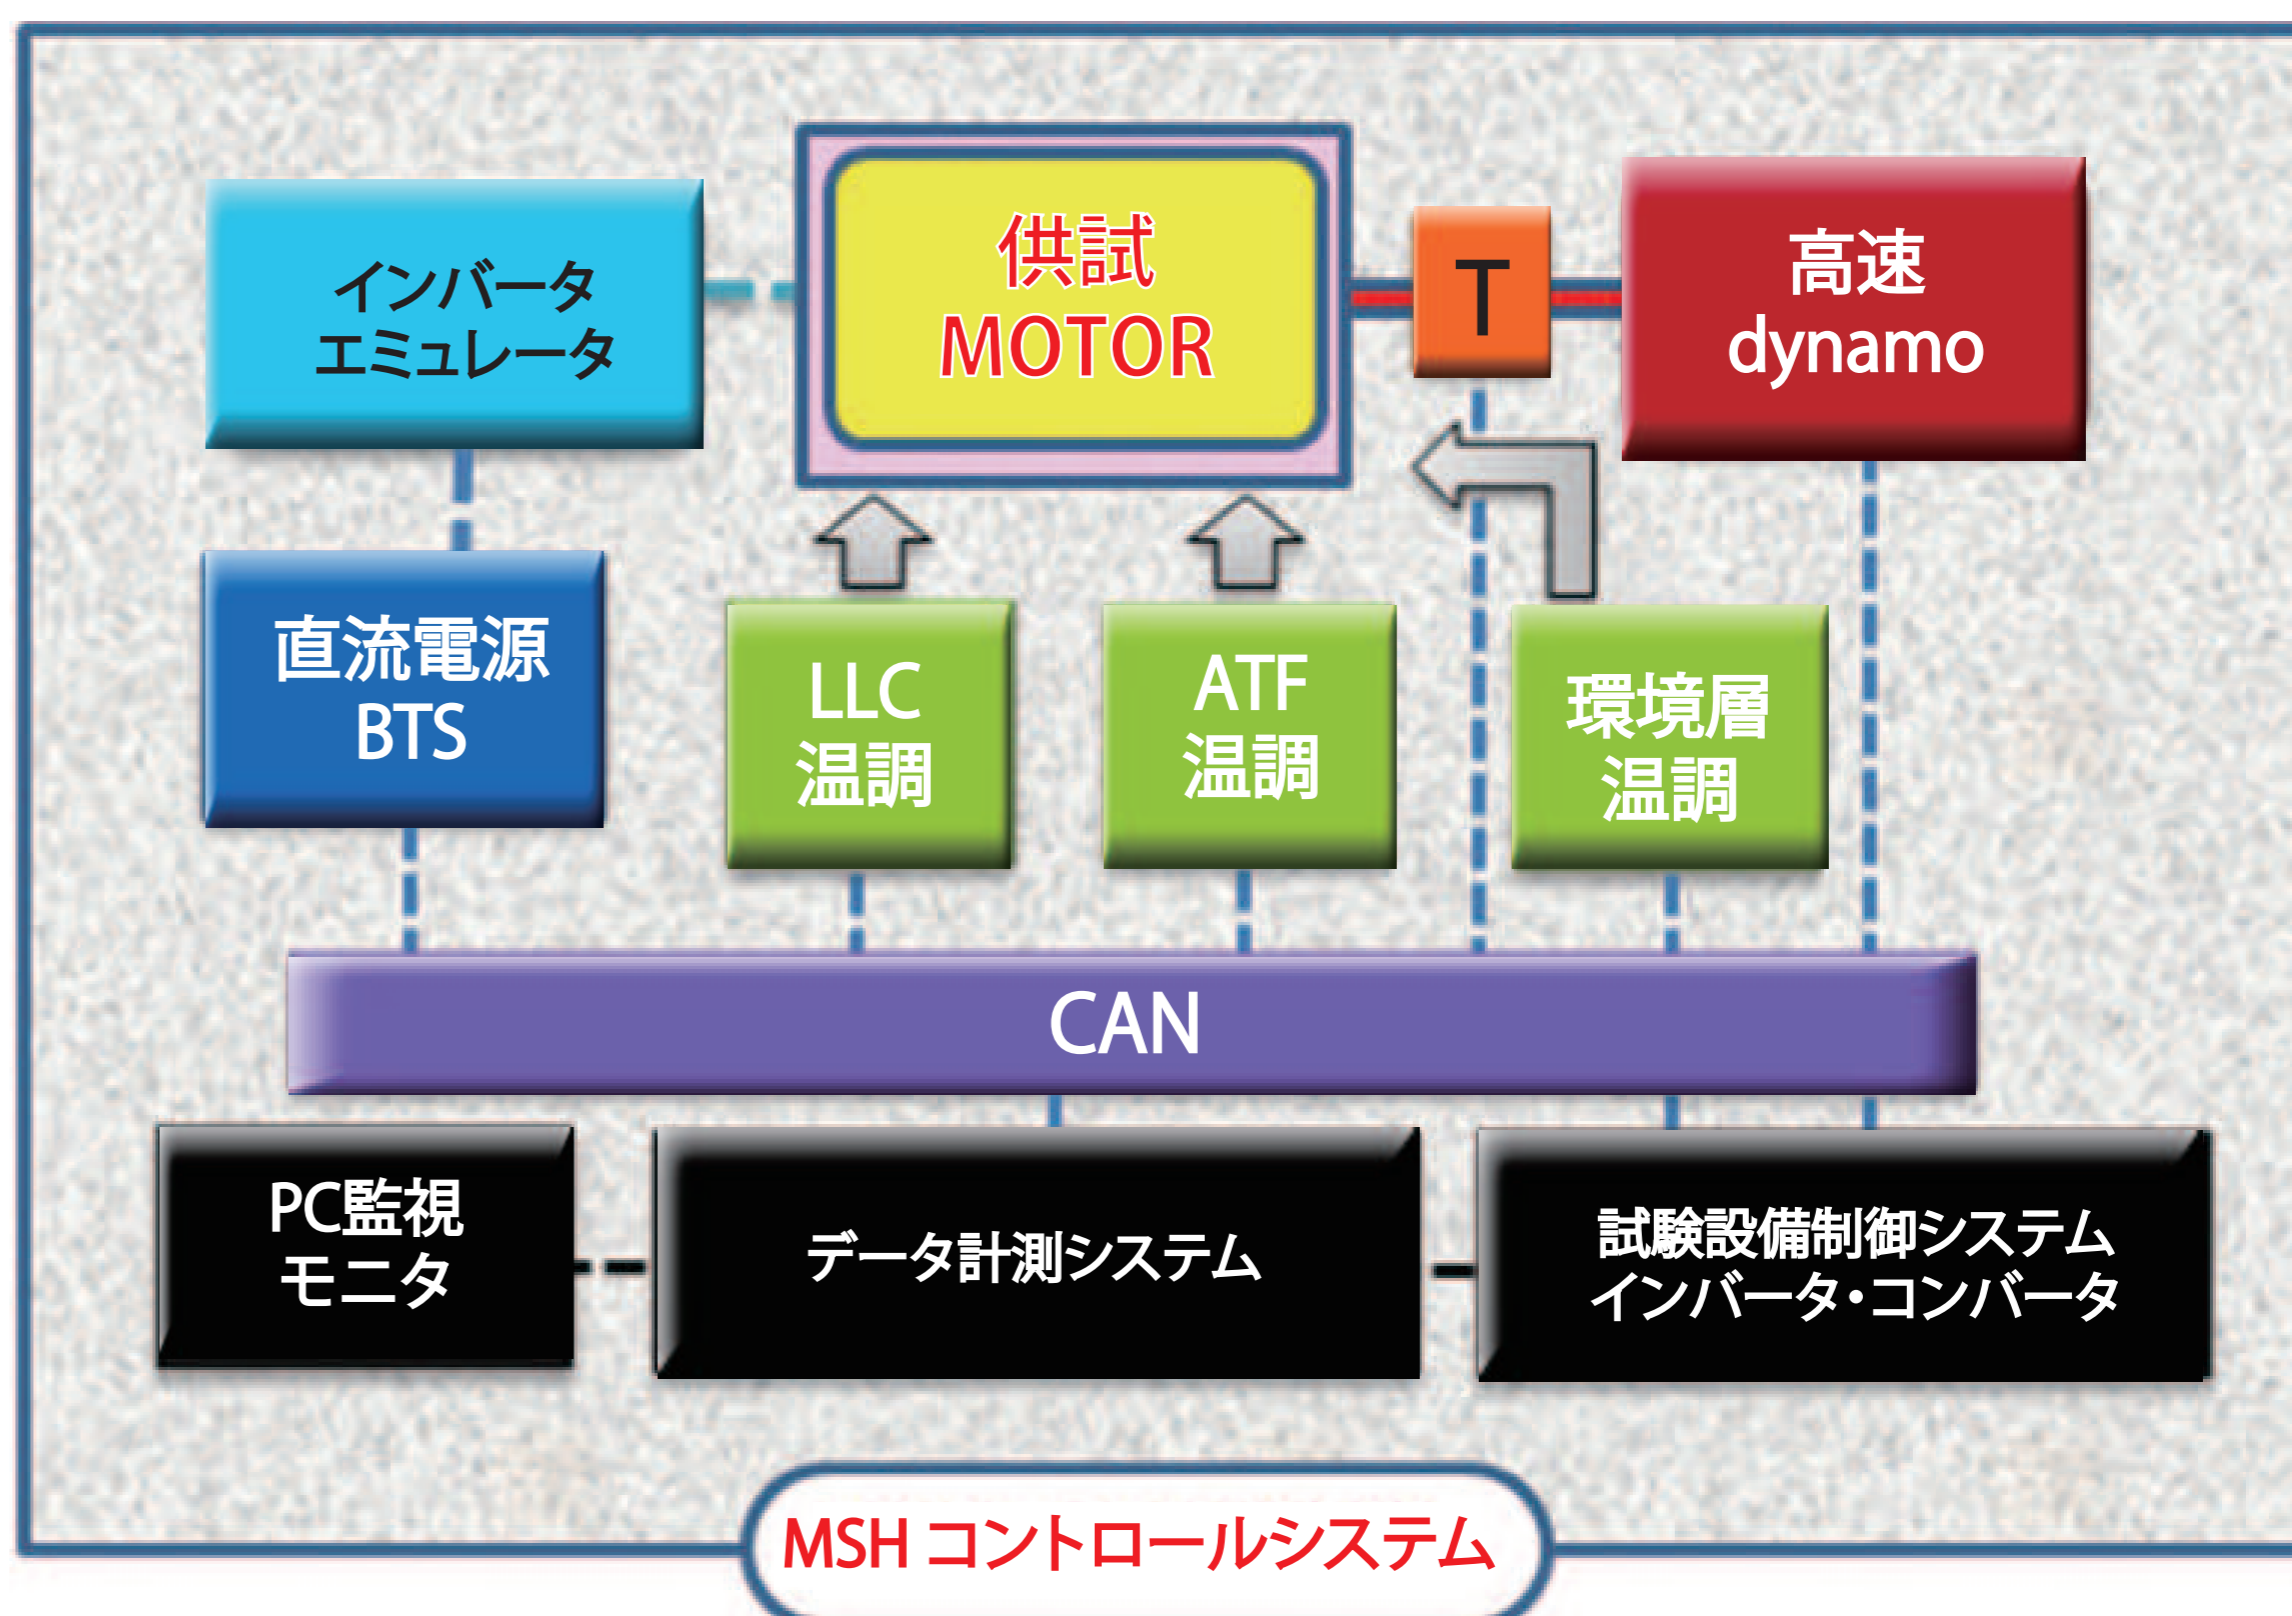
インバータ
エミュレータ

供試
MOTOR

T

高速
dynamo

直流電源
BTS

LLC
温調

ATF
温調

環境層
温調

CAN

PC監視
モニタ

データ計測システム

試験設備制御システム
インバータ・コンバータ

MSH コントロールシステム